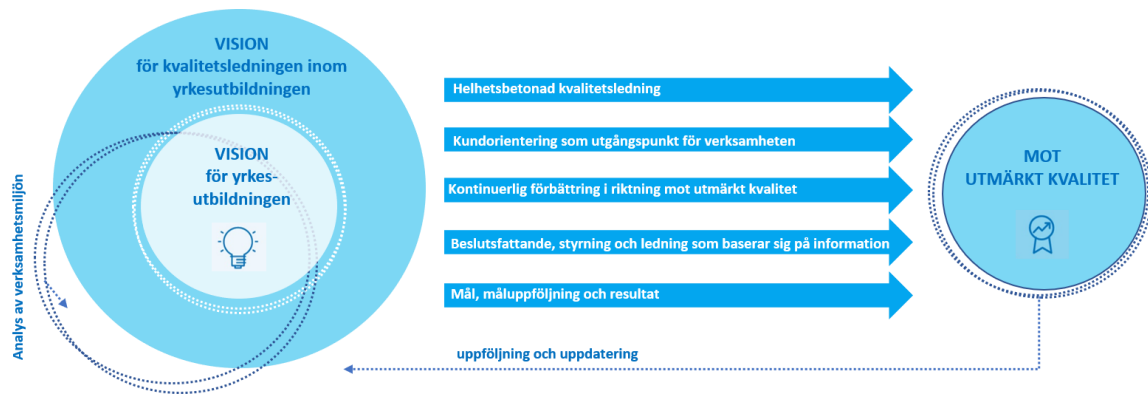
VISION
för kvalitetsledningen inom yrkesutbildningen

VISION
för yrkesutbildningen

Analys av verksamhetsmiljön

Helhetsbetonad kvalitetsledning

Kundorientering som utgångspunkt för verksamheten

Kontinuerlig förbättring i riktning mot utmärkt kvalitet

Beslutsfattande, styrning och ledning som baserar sig på information

Mål, måluppföljning och resultat

MOT
UTMÄRKT KVALITET

uppföljning och uppdatering